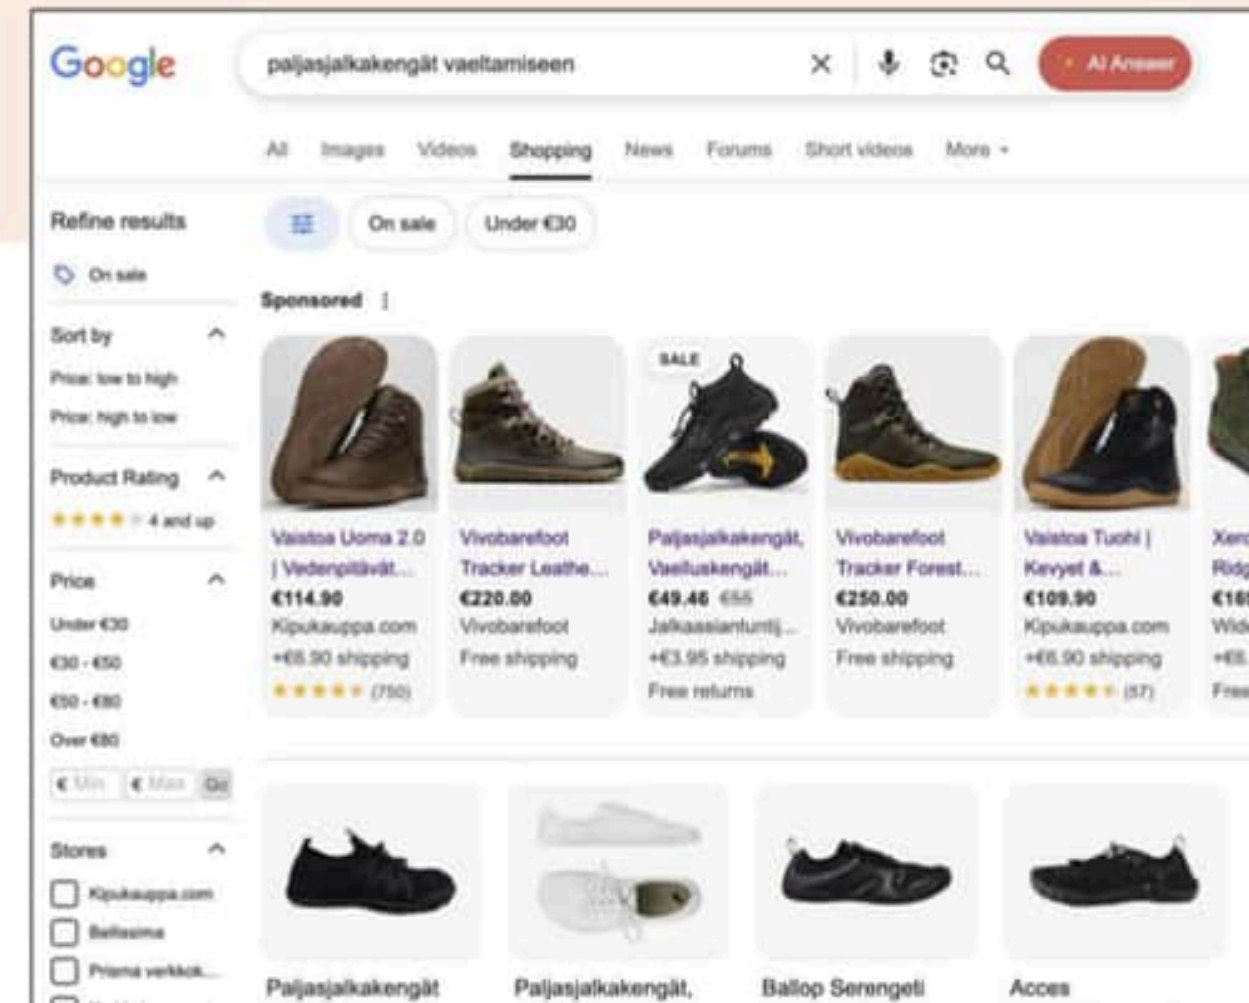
Google

paljasjalkakengät vaeltamiseen

AI Answer

All Images Videos Shopping News Forums Short videos More

Refine results

On sale

Sort by

Price: low to high

Price: high to low

Product Rating

4 and up

Price

Under €30

€30 - €50

€50 - €80

Over €80

€ Min € Max Go

Stores

Kipukauppa.com

Bellasima

Prisma verkkok...

On sale

Under €30

Sponsored

Vaistoa Uoma 2.0 | Vedenpitävät...
€114.90
Kipukauppa.com
+€6.90 shipping
(750)

Vivobarefoot Tracker Leathe...
€220.00
Vivobarefoot
Free shipping

SALE
Paljasjalkakengät, Vaelluskengät...
€49.46 €55
Jalkaasiantuntij...
+€3.95 shipping
Free returns

Vivobarefoot Tracker Forest...
€250.00
Vivobarefoot
Free shipping

Vaistoa Tuohi | Kevyet &...
€109.90
Kipukauppa.com
+€6.90 shipping
(57)

Xer
Ridg
€10
Wid
+€6.
Free

Paljasjalkakengät

Paljasjalkakengät,

Ballop Serengeti

Acces